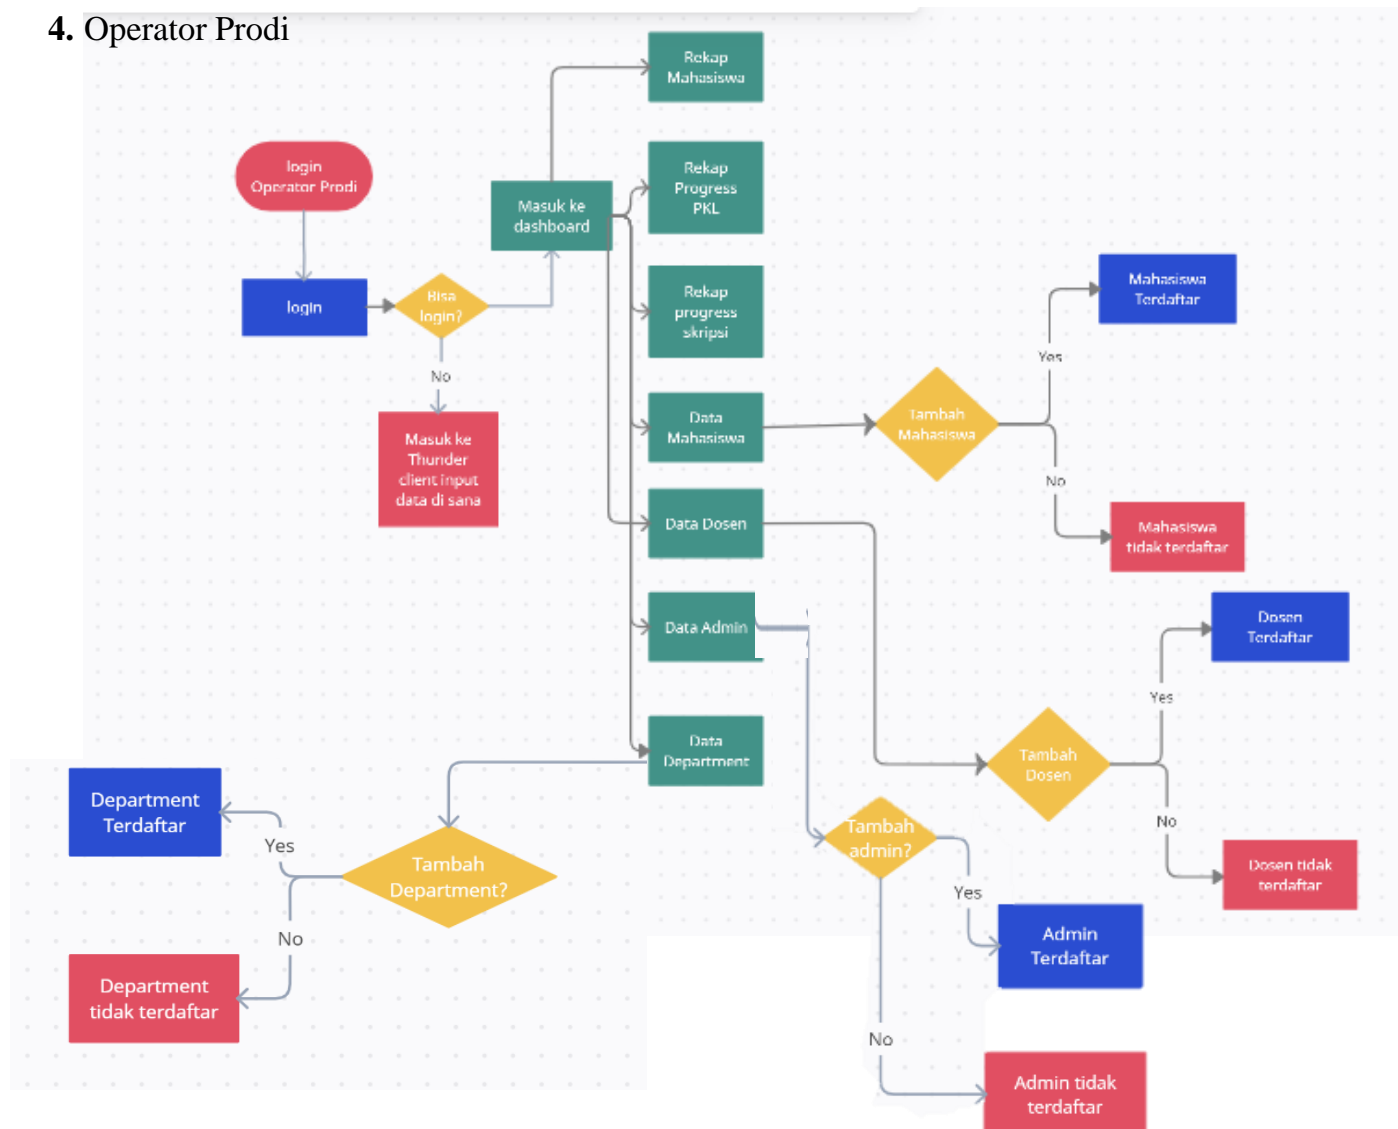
4. Operator Prodi

login Operator Prodi

login

Bisa login?

No

Masuk ke Thunder client input data di sana

Masuk ke dashboard

Rekap Mahasiswa

Rekap Progress PKL

Rekap progress skripsi

Data Mahasiswa

Data Dosen

Data Admin

Data Department

Tambah Mahasiswa

Yes

Mahasiswa Terdaftar

No

Mahasiswa tidak terdaftar

Tambah Dosen

Yes

Dosen Terdaftar

No

Dosen tidak terdaftar

Tambah admin?

Yes

Admin Terdaftar

No

Admin tidak terdaftar

Tambah Department?

Yes

Department Terdaftar

No

Department tidak terdaftar